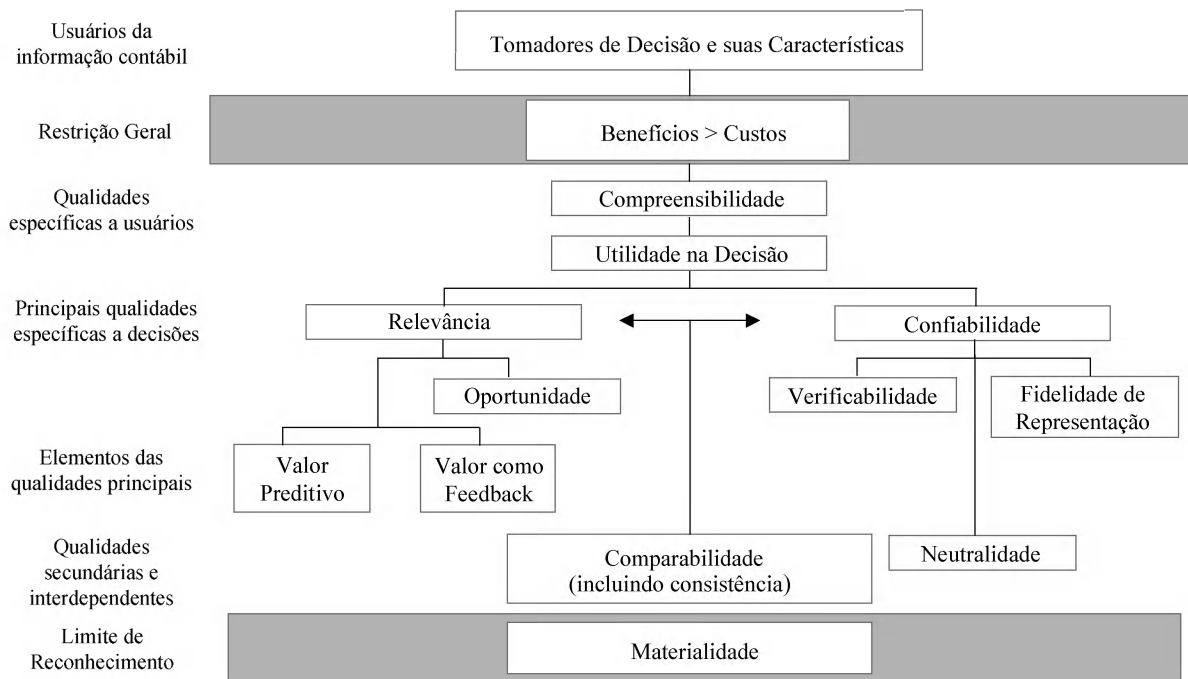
Usuários da informação contábil

Tomadores de Decisão e suas Características

Restrição Geral

Benefícios > Custos

Qualidades específicas a usuários

Compreensibilidade

Utilidade na Decisão

Principais qualidades específicas a decisões

Relevância

Confiabilidade

Oportunidade

Verificabilidade

Fidelidade de Representação

Elementos das qualidades principais

Valor Preditivo

Valor como Feedback

Qualidades secundárias e interdependentes

Comparabilidade (incluindo consistência)

Neutralidade

Limite de Reconhecimento

Materialidade